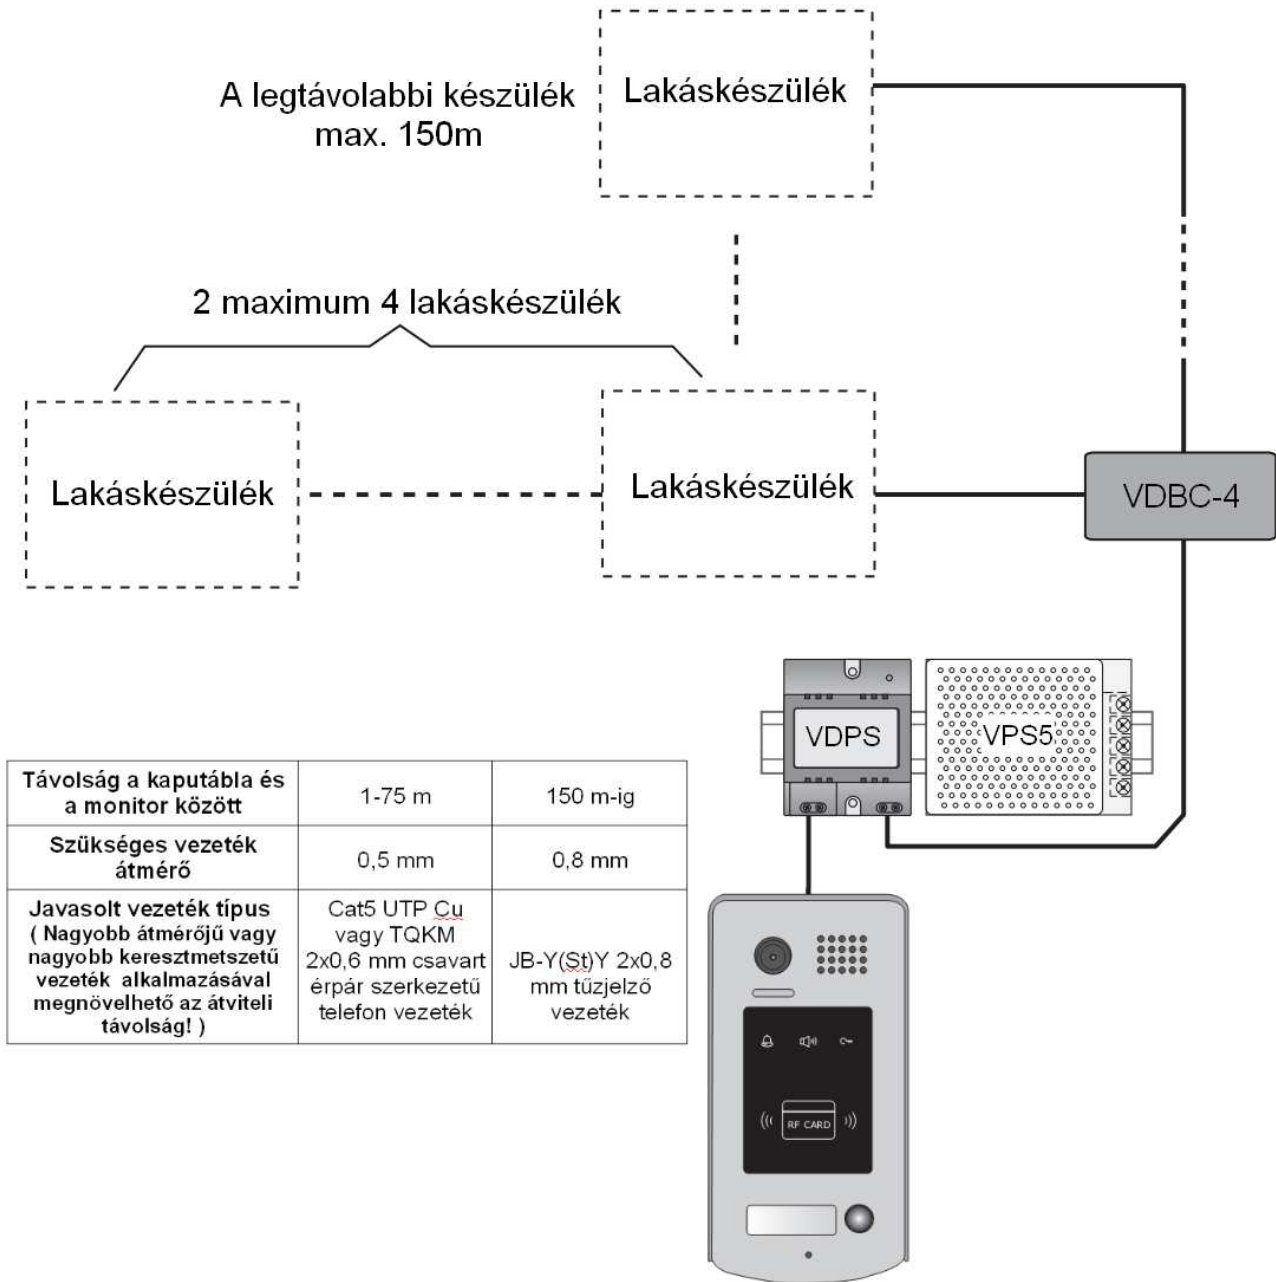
A legtávolabbi készülék max. 150m

Lakáskészülék

2 maximum 4 lakáskészülék

Lakáskészülék

Lakáskészülék

VDBC-4

VDPS

VPS5

| Távolság a kaputábla és a monitor között | 1-75 m | 150 m-ig |
|---|---|---|
| Szükséges vezeték átmérő | 0,5 mm | 0,8 mm |
| Javasolt vezeték típus ( Nagyobb átmérőjű vagy nagyobb keresztmetszetű vezeték alkalmazásával megnövelhető az átviteli távolság! ) | Cat5 UTP Cu vagy TQKM 2x0,6 mm csavart érpár szerkezetű telefon vezeték | JB-Y(St)Y 2x0,8 mm tűzjelző vezeték |

RF CARD